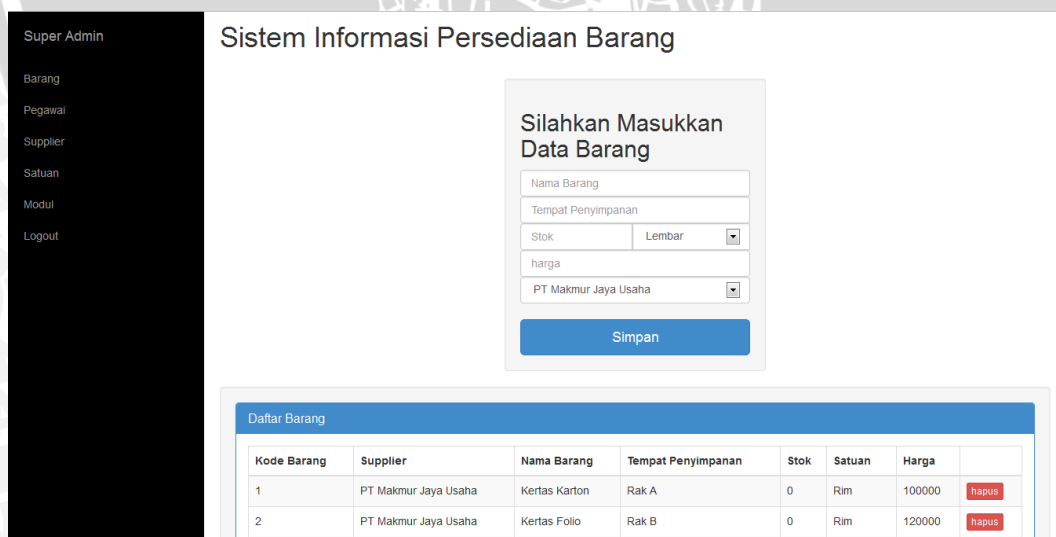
Super Admin

Barang

Pegawai

Supplier

Satuan

Modul

Logout

Sistem Informasi Persediaan Barang

Silahkan Masukkan Data Barang

Nama Barang

Tempat Penyimpanan

Stok

Lembar

harga

PT Makmur Jaya Usaha

Simpan

Daftar Barang

| Kode Barang | Supplier | Nama Barang | Tempat Penyimpanan | Stok | Satuan | Harga | |
|---|---|---|---|---|---|---|---|
| 1 | PT Makmur Jaya Usaha | Kertas Karton | Rak A | 0 | Rim | 100000 | hapus |
| 2 | PT Makmur Jaya Usaha | Kertas Folio | Rak B | 0 | Rim | 120000 | hapus |